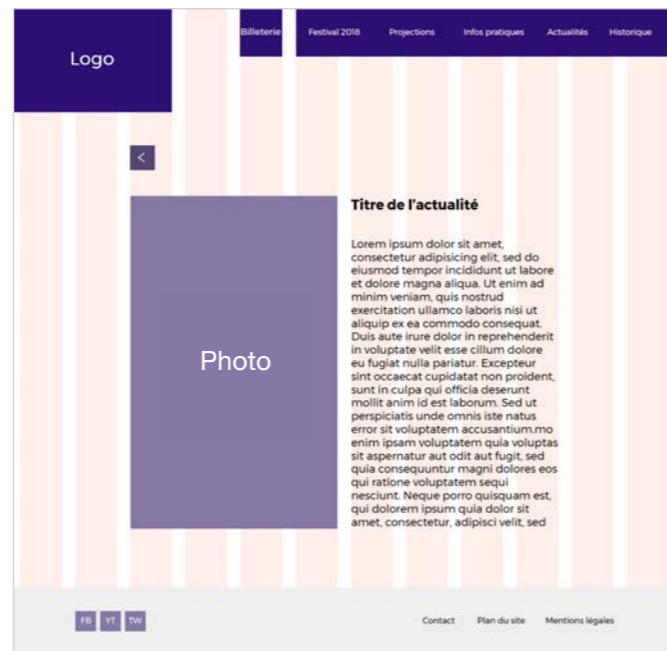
Logo

Billeterie Festival 2018 Projections Infos pratiques Actualités Historique

<

Photo

Titre de l'actualité

Lorem ipsum dolor sit amet, consectetur adipisicing elit, sed do eiusmod tempor incididunt ut labore et dolore magna aliqua. Ut enim ad minim veniam, quis nostrud exercitation ullamco laboris nisi ut aliquip ex ea commodo consequat. Duis aute irure dolor in reprehenderit in voluptate velit esse cillum dolore eu fugiat nulla pariatur. Excepteur sint occaecat cupidatat non proident, sunt in culpa qui officia deserunt mollit anim id est laborum. Sed ut perspiciatis unde omnis iste natus error sit voluptatem accusantium.mo enim ipsam voluptatem quia voluptas sit aspernatur aut odit aut fugit, sed quia consequuntur magni dolores eos qui ratione voluptatem sequi nesciunt. Neque porro quisquam est, qui dolorem ipsum quia dolor sit amet, consectetur, adipisci velit, sed

FB YT TW

Contact Plan du site Mentions légales